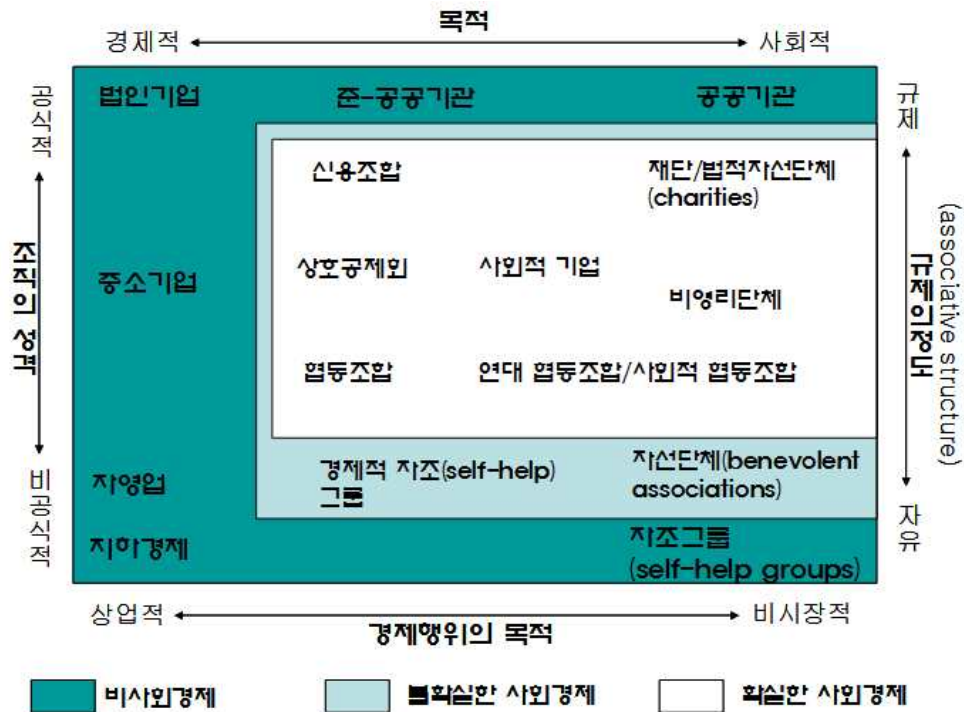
목적

경제적 사회적

공식적

조직의 성격

비공식적

법인기업 준-공공기관 공공기관

신용조합

재단/법적자선단체 (charities)

중소기업

상호공제회 사회적 기업

비영리단체

협동조합 연대 협동조합/사회적 협동조합

자영업

경제적 자조(self-help) 그룹

자선단체(benevolent associations)

지하경제

자조그룹 (self-help groups)

규제

규제의정도

(associative structure)

자유

상업적 비시장적

경제행위의 목적

비사회경제 불확실한 사회경제 확실한 사회경제